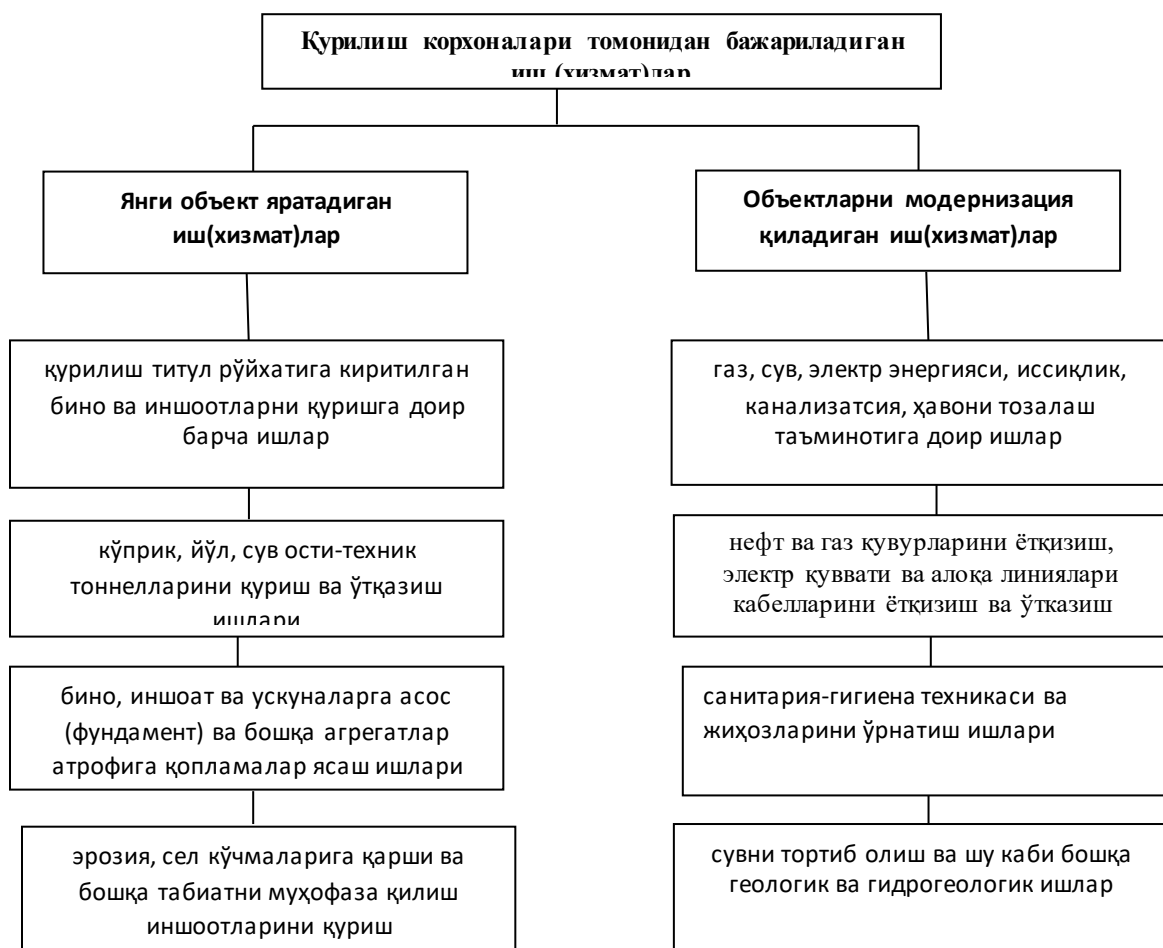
Қурилиш корхоналари томонидан бажариладиган иш (хизмат)лар

Янги объект яратадиган иш(хизмат)лар

Объектларни модернизация қиладиган иш(хизмат)лар

қурилиш титул рўйхатига киритилган бино ва иншоотларни қуришга доир барча ишлар

кўприк, йўл, сув ости-техник тоннелларини қуриш ва ўтқазиш ишлари

бино, иншоат ва ускуналарга асос (фундамент) ва бошқа агрегатлар атрофига қопламалар ясаш ишлари

эрозия, сел кўчмаларига қарши ва бошқа табиатни муҳофаза қилиш иншоотларини қуриш

газ, сув, электр энергияси, иссиқлик, канализатсия, ҳавони тозалаш таъминотига доир ишлар

нефт ва газ қувурларини ётқизиш, электр қуввати ва алоқа линиялари кабелларини ётқизиш ва ўтказиш

санитария-гигиена техникаси ва жиҳозларини ўрнатиш ишлари

сувни тортиб олиш ва шу каби бошқа геологик ва гидрогеологик ишлар